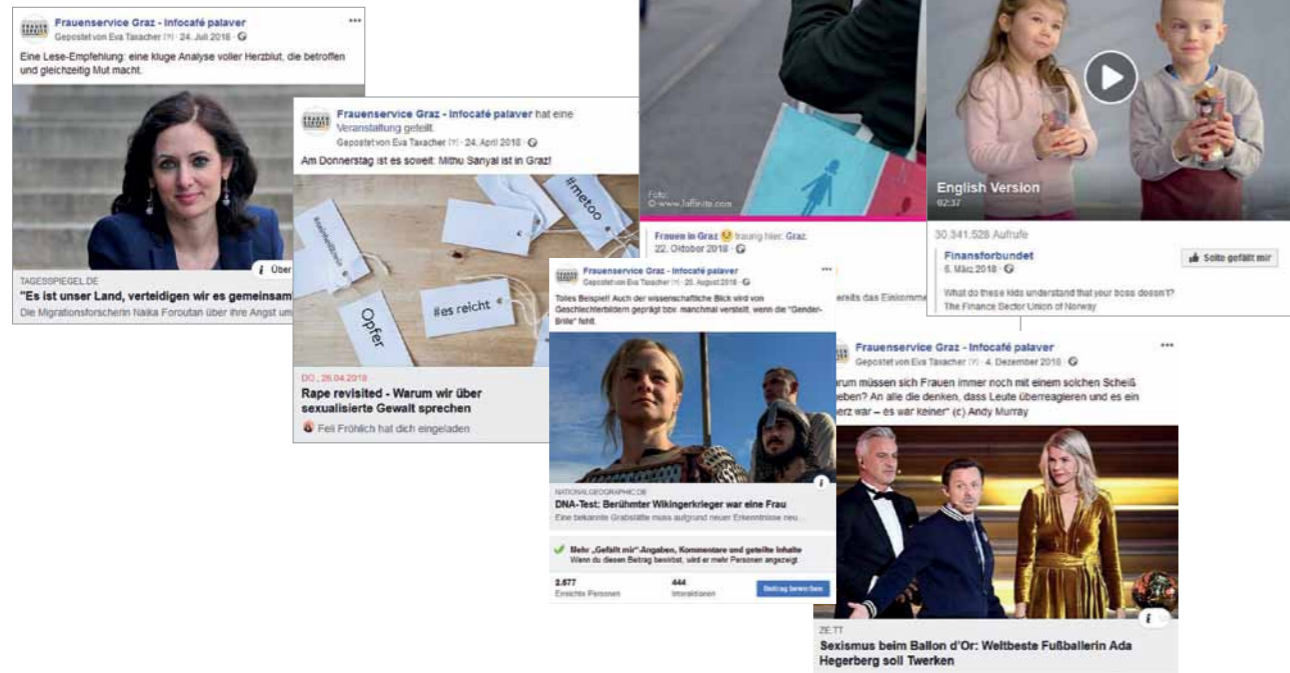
Frauenservice Graz - Infocafé palaver
Gepostet von Eva Taxacher [?] · 24. Juli 2018 ·

Eine Lese-Empfehlung: eine kluge Analyse voller Herzblut, die betroffen und gleichzeitig Mut macht.

Über

TAGESSPIEGEL.DE
"Es ist unser Land, verteidigen wir es gemeinsam
Die Migrationsforscherin Naika Foroutan über ihre Angst um

Frauenservice Graz - Infocafé palaver hat eine Veranstaltung geteilt.
Gepostet von Eva Taxacher [?] · 24. April 2018 ·

Am Donnerstag ist es soweit: Mithu Sanyal ist in Graz!

#metoo
#aufschrei
Opfer
#es reicht

DO., 26.04.2018
Rape revisited - Warum wir über sexualisierte Gewalt sprechen
Feli Fröhlich hat dich eingeladen

Foto:
© www.1affinite.com

Frauen in Graz traurig hier: Graz.
22. Oktober 2018 ·

ereits das Einkomme

English Version
02:37

30.341.528 Aufrufe
Finansforbundet
6. März 2018 ·
Seite gefällt mir
What do these kids understand that your boss doesn't?
The Finance Sector Union of Norway

Frauenservice Graz - Infocafé palaver
Gepostet von Eva Taxacher [?] · 20. August 2018 ·

Tolles Beispiel! Auch der wissenschaftliche Blick wird von Geschlechterbildern geprägt bzw. manchmal verstellt, wenn die "Gender-Brille" fehlt.

NATIONALGEOGRAPHIC.DE
DNA-Test: Berühmter Wikingerkrieger war eine Frau
Eine bekannte Grabstätte muss aufgrund neuer Erkenntnisse neu...

Mehr „Gefällt mir"-Angaben, Kommentare und geteilte Inhalte
Wenn du diesen Beitrag bewirbst, wird er mehr Personen angezeigt.

2.677
Erreichte Personen
444
Interaktionen
Beitrag bewerben

Frauenservice Graz - Infocafé palaver
Gepostet von Eva Taxacher [?] · 4. Dezember 2018 ·

arum müssen sich Frauen immer noch mit einem solchen Scheiß eben? An alle die denken, dass Leute überreagieren und es ein erz war – es war keiner" (c) Andy Murray

ZE.TT
Sexismus beim Ballon d'Or: Weltbeste Fußballerin Ada Hegerberg soll Twerken